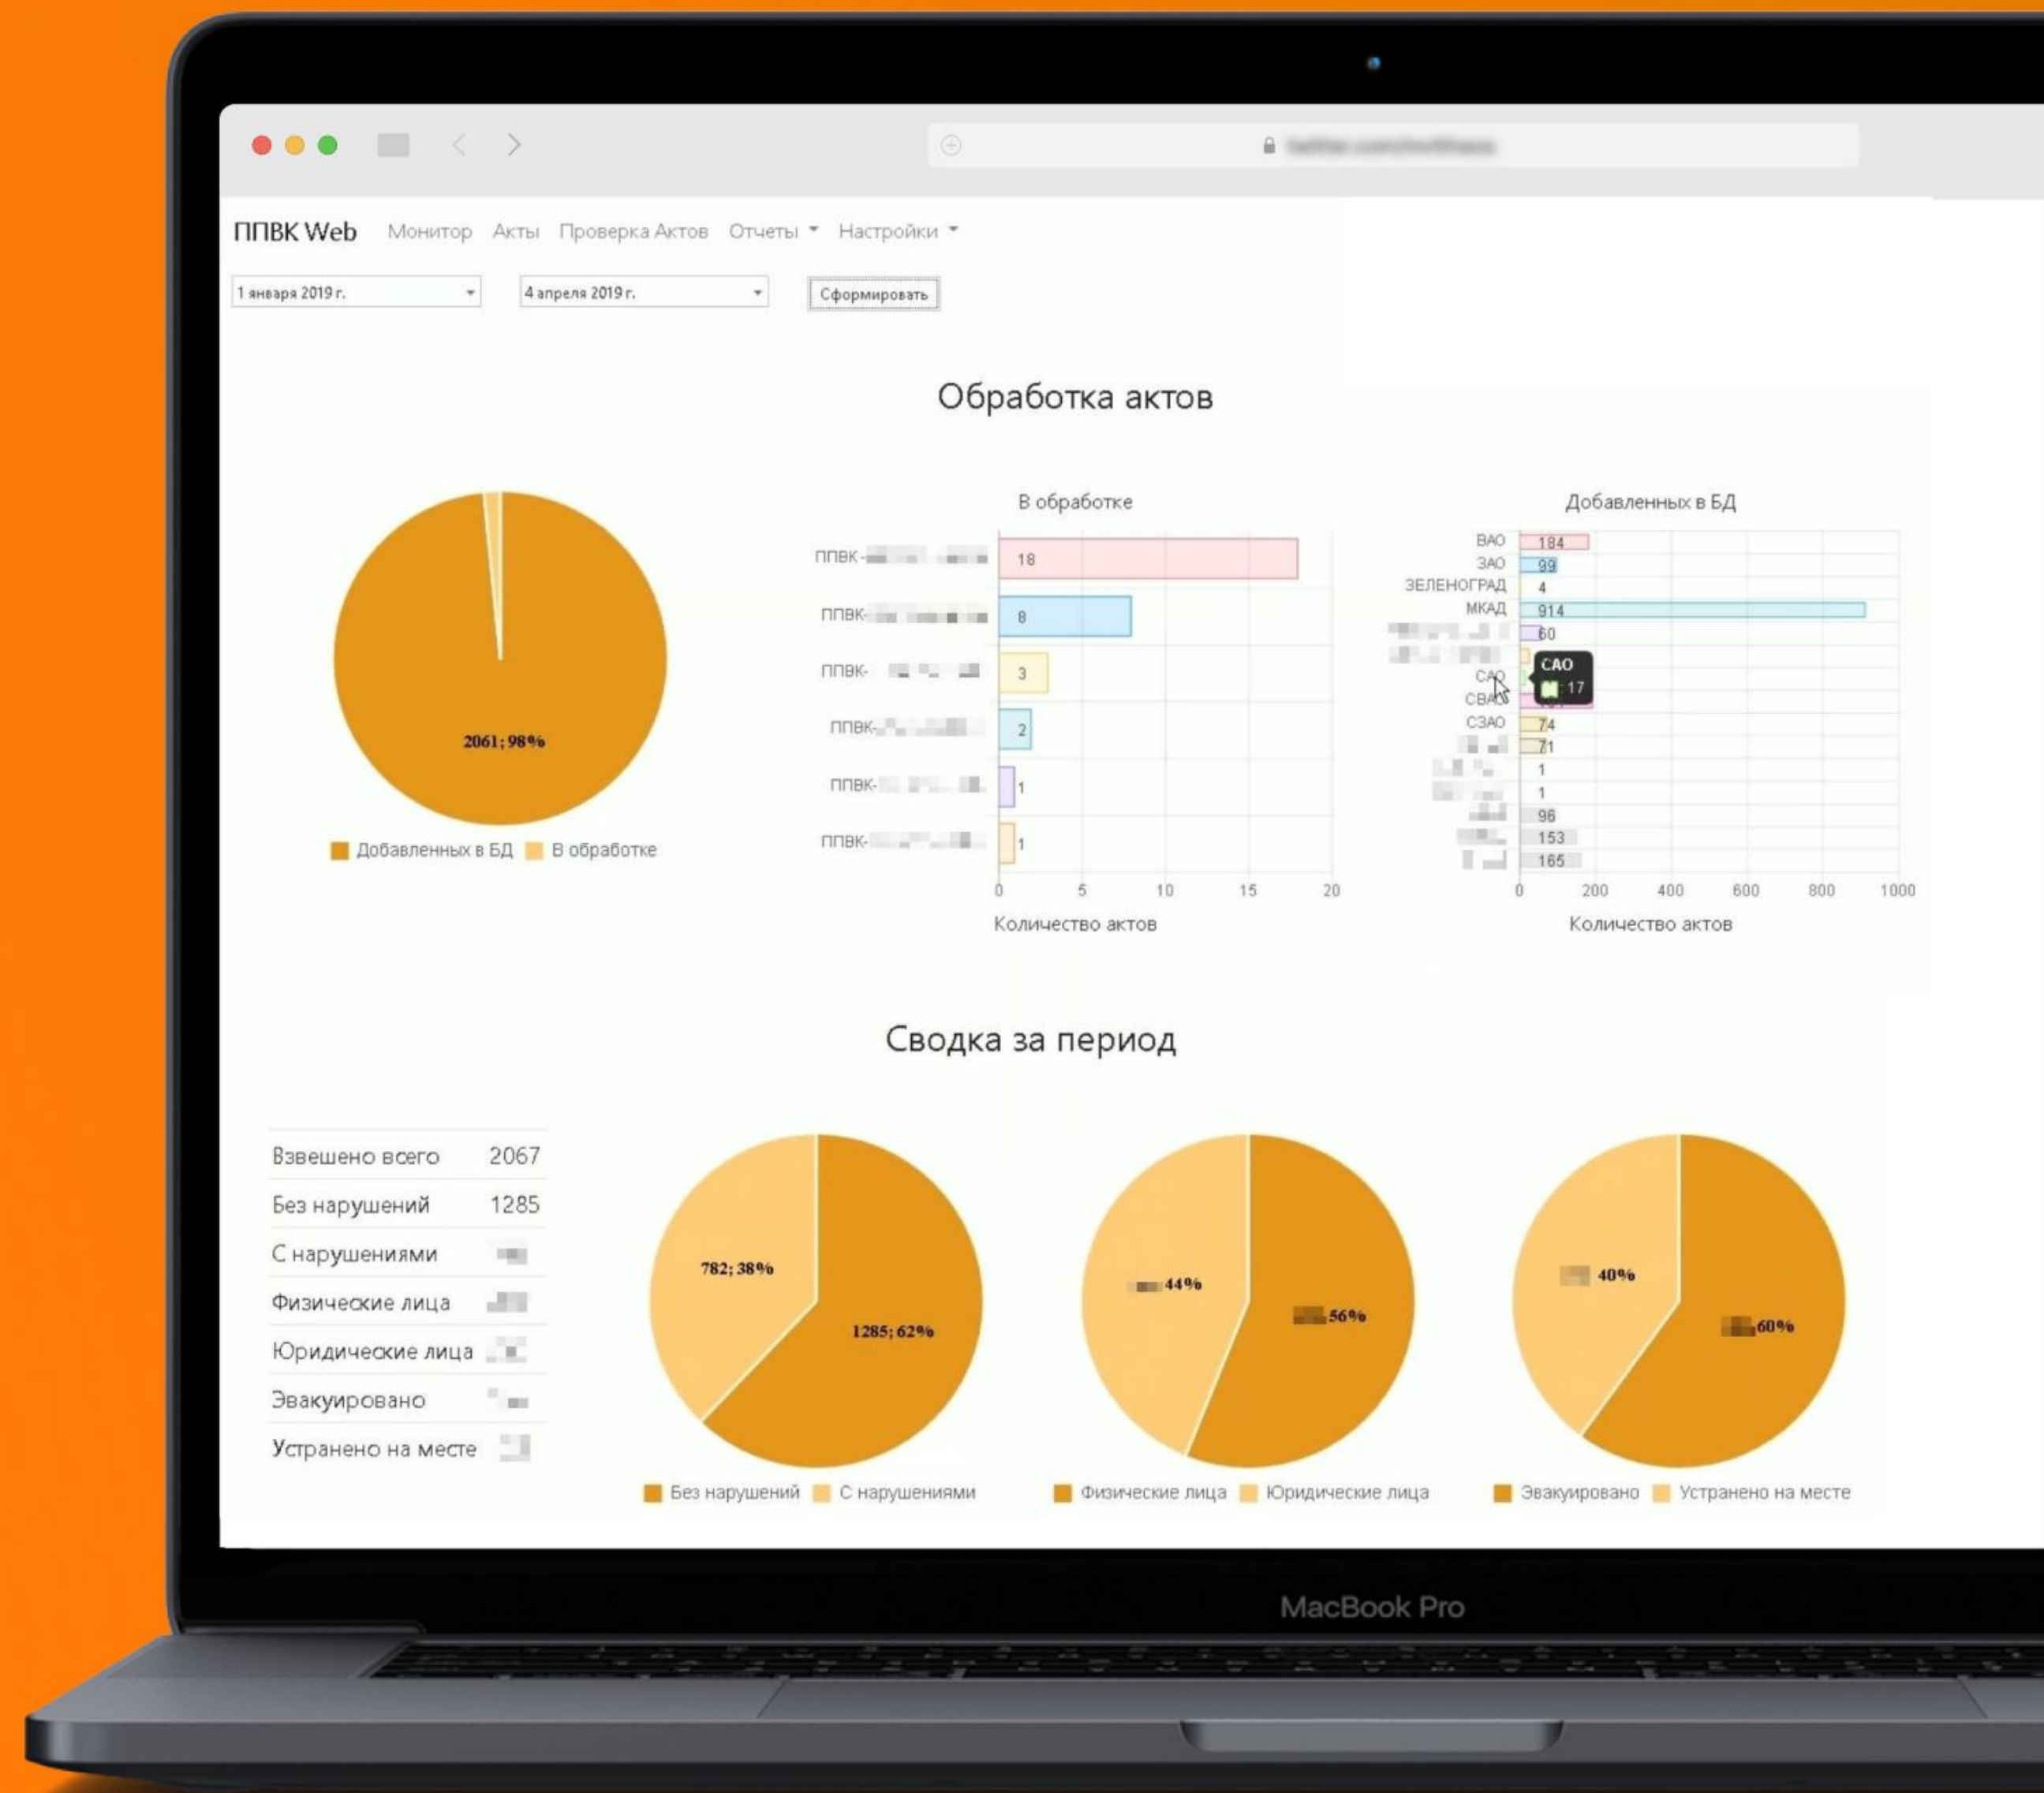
ППВК Web Монитор Акты Проверка Актов Отчеты Настройки

1 января 2019 г.
4 апреля 2019 г.
Сформировать

Обработка актов

2061; 98%
Добавленных в БД В обработке

В обработке

ППВК-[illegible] 18
ППВК-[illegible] 8
ППВК-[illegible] 3
ППВК-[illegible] 2
ППВК-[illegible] 1
ППВК-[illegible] 1

0 5 10 15 20
Количество актов

Добавленных в БД

ВАО 184
ЗАО 99
ЗЕЛЕНОГРАД 4
МКАД 914
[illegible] 60
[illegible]
САО
СВАО
СЗАО 74
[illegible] 71
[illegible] 1
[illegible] 1
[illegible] 96
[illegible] 153
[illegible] 165

САО
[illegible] 17

0 200 400 600 800 1000
Количество актов

Сводка за период

| | |
|---|---|
| Взвешено всего | 2067 |
| Без нарушений | 1285 |
| С нарушениями | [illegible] |
| Физические лица | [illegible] |
| Юридические лица | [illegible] |
| Эвакуировано | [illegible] |
| Устранено на месте | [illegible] |

782; 38%
1285; 62%
Без нарушений С нарушениями

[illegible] 44%
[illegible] 56%
Физические лица Юридические лица

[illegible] 40%
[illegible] 60%
Эвакуировано Устранено на месте

MacBook Pro